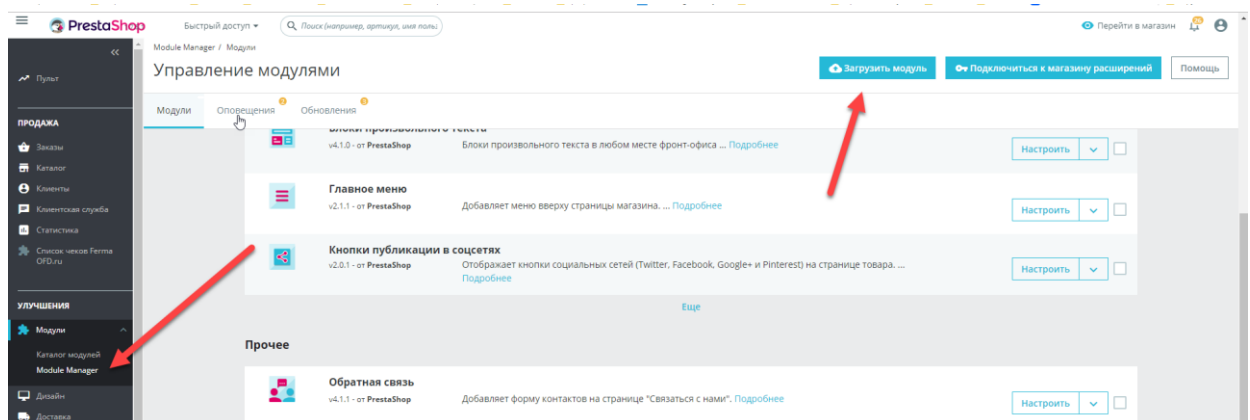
PrestaShop

Быстрый доступ ▾

Поиск (например, артикул, имя польз

Перейти в магазин

Пульт

ПРОДАЖА

Заказы

Каталог

Клиенты

Клиентская служба

Статистика

Список чеков Ferma OFD.ru

УЛУЧШЕНИЯ

Модули

Каталог модулей

Module Manager

Дизайн

Доставка

Module Manager / Модули

Управление модулями

Загрузить модуль

Подключиться к магазину расширений

Помощь

Модули

Оповещения

Обновления

Блоки произвольного текста

v4.1.0 - от PrestaShop

Блоки произвольного текста в любом месте фронт-офиса ... Подробнее

Настроить

Главное меню

v2.1.1 - от PrestaShop

Добавляет меню вверху страницы магазина. ... Подробнее

Настроить

Кнопки публикации в соцсетях

v2.0.1 - от PrestaShop

Отображает кнопки социальных сетей (Twitter, Facebook, Google+ и Pinterest) на странице товара. ... Подробнее

Настроить

Еще

Прочее

Обратная связь

v4.1.1 - от PrestaShop

Добавляет форму контактов на странице "Связаться с нами". Подробнее

Настроить